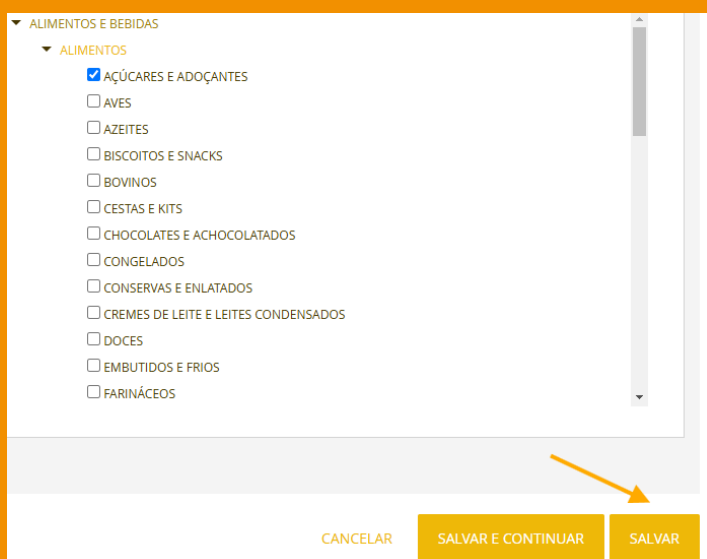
ALIMENTOS E BEBIDAS

ALIMENTOS

AÇÚCARES E ADOÇANTES

AVES

AZEITES

BISCOITOS E SNACKS

BOVINOS

CESTAS E KITS

CHOCOLATES E ACHOCOLATADOS

CONGELADOS

CONSERVAS E ENLATADOS

CREMES DE LEITE E LEITES CONDENSADOS

DOCES

EMBUTIDOS E FRIOS

FARINÁCEOS

CANCELAR

SALVAR E CONTINUAR

SALVAR